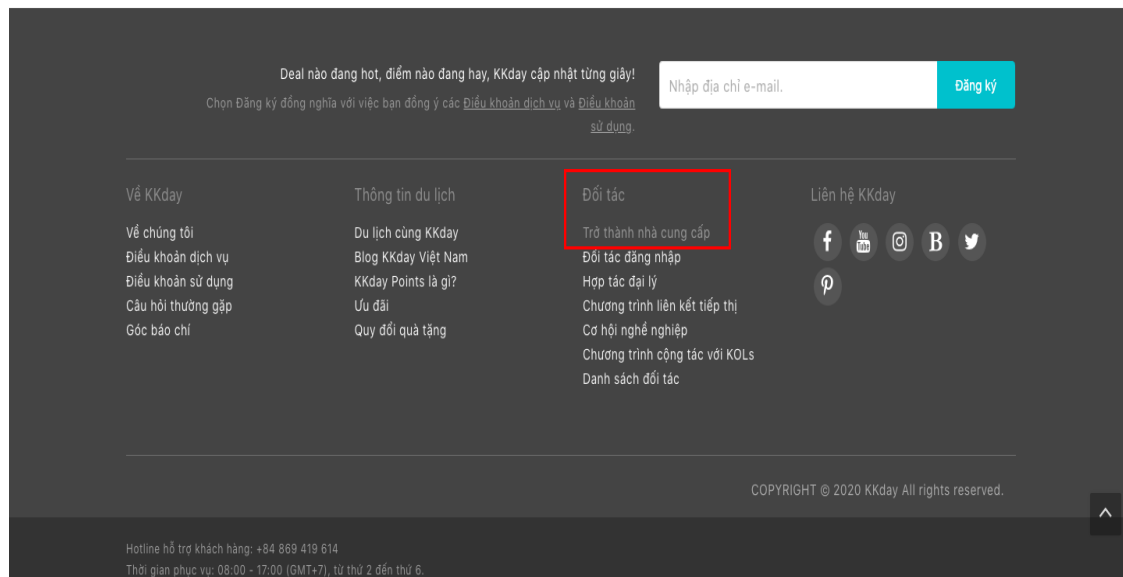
Deal nào đang hot, điểm nào đang hay, KKday cập nhật từng giây!

Chọn Đăng ký đồng nghĩa với việc bạn đồng ý các Điều khoản dịch vụ và Điều khoản sử dụng.

Nhập địa chỉ e-mail.

Đăng ký

Về KKday

Về chúng tôi
Điều khoản dịch vụ
Điều khoản sử dụng
Câu hỏi thường gặp
Góc báo chí

Thông tin du lịch

Du lịch cùng KKday
Blog KKday Việt Nam
KKday Points là gì?
Ưu đãi
Quy đổi quà tặng

Đối tác

Trở thành nhà cung cấp
Đối tác đăng nhập
Hợp tác đại lý
Chương trình liên kết tiếp thị
Cơ hội nghề nghiệp
Chương trình cộng tác với KOLs
Danh sách đối tác

Liên hệ KKday

f You Tube B

COPYRIGHT © 2020 KKday All rights reserved.

Hotline hỗ trợ khách hàng: +84 869 419 614
Thời gian phục vụ: 08:00 - 17:00 (GMT+7), từ thứ 2 đến thứ 6.